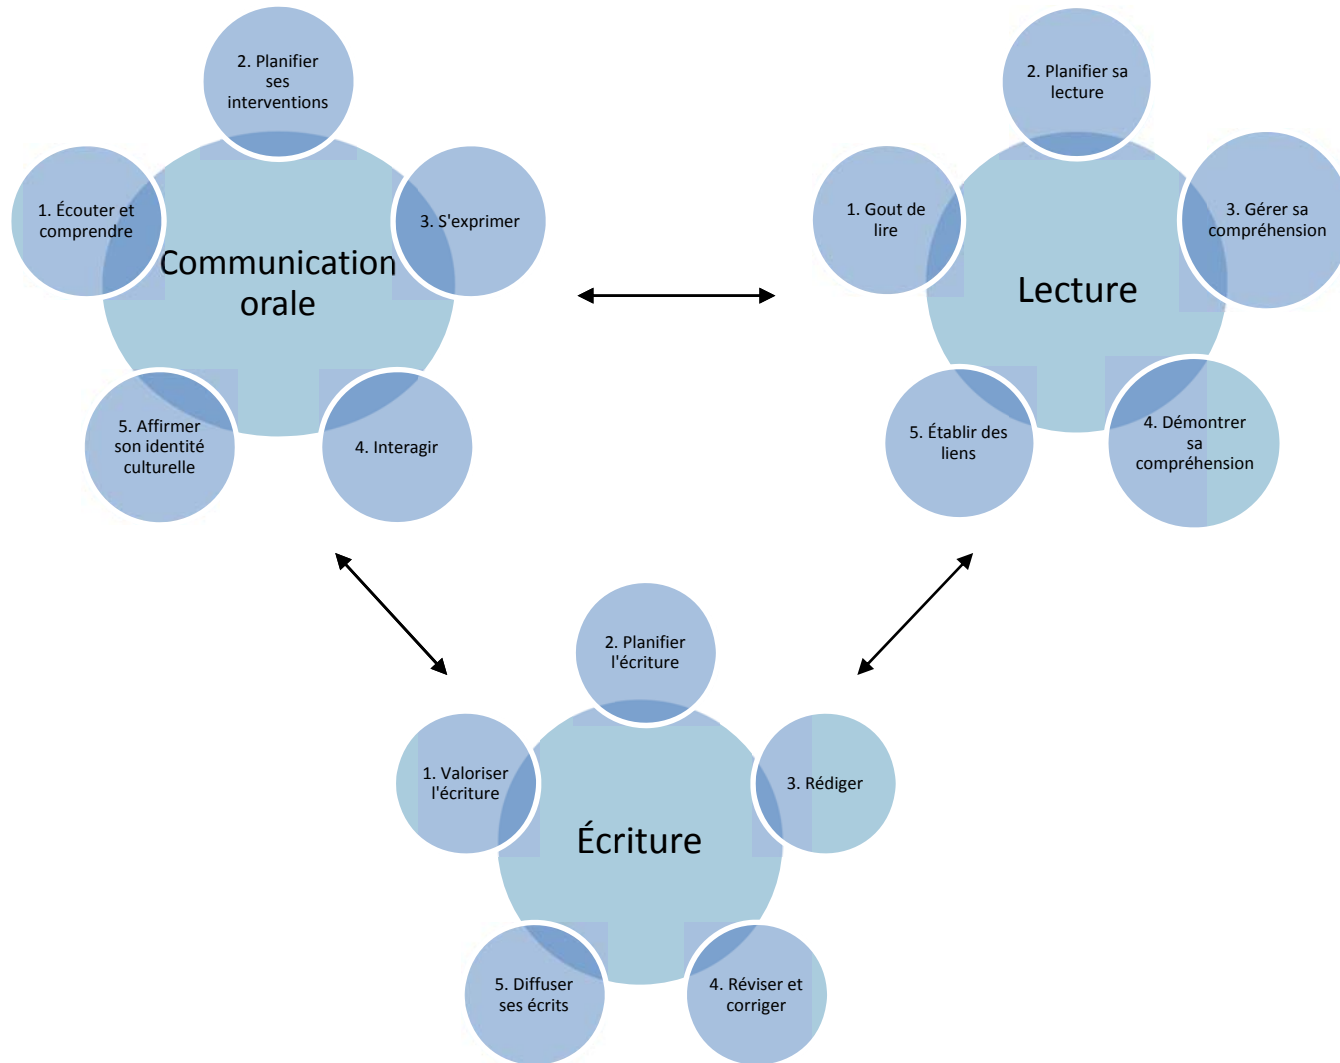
Communication orale

1. Écouter et comprendre

2. Planifier ses interventions

3. S'exprimer

4. Interagir

5. Affirmer son identité culturelle

Lecture

1. Gout de lire

2. Planifier sa lecture

3. Gérer sa compréhension

4. Démontrer sa compréhension

5. Établir des liens

Écriture

1. Valoriser l'écriture

2. Planifier l'écriture

3. Rédiger

4. Réviser et corriger

5. Diffuser ses écrits